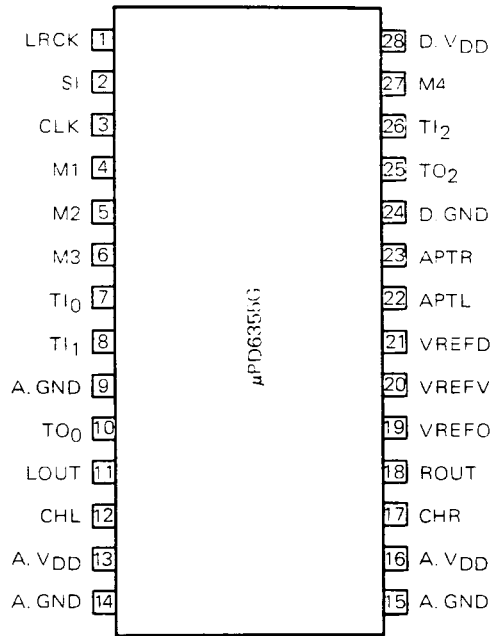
LRCK 1
SI 2
CLK 3
M1 4
M2 5
M3 6
$TI_0$ 7
$TI_1$ 8
A. GND 9
$TO_0$ 10
LOUT 11
CHL 12
A. $V_{DD}$ 13
A. GND 14

28 D. $V_{DD}$
27 M4
26 $TI_2$
25 $TO_2$
24 D. GND
23 APTR
22 APTL
21 VREFD
20 VREFV
19 VREFO
18 ROUT
17 CHR
16 A. $V_{DD}$
15 A. GND

μPD6355G